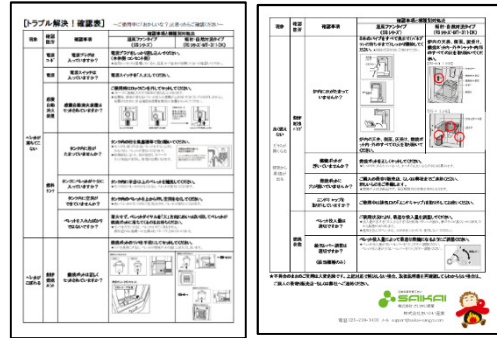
【トラブル解決！確認表】

| 現象 | 確認部位 | 確認事項 | 確認事項と解決方法 | |
|---|---|---|---|---|
| | | | 温風ファンタイプ（SB-A.C） | 暖房・自然対流タイプ（SB-W・WT・S1・SK） |
| ベッドが温まらない | 電源コード | 電源プラグは入っていますか？ | 電源プラグをしっかり差し込んでください。 | |
| | | 電源スイッチは入っていますか？ | 電源スイッチを「入」にしてください。 | |
| | 運転状態 | | | |
| | 設定 | | | |
| ベッドが汗ばむ | | | | |

| 現象 | 確認部位 | 確認事項 | 温風ファンタイプ（SB-A.C） | 暖房・自然対流タイプ（SB-W・WT・S1・SK） |
|---|---|---|---|---|
| 温まらない | 設定 | | | |
| | | | | |
| | 設置状態 | ベッドが入る場所は適切ですか？ | | |

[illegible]

SAKAI

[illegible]